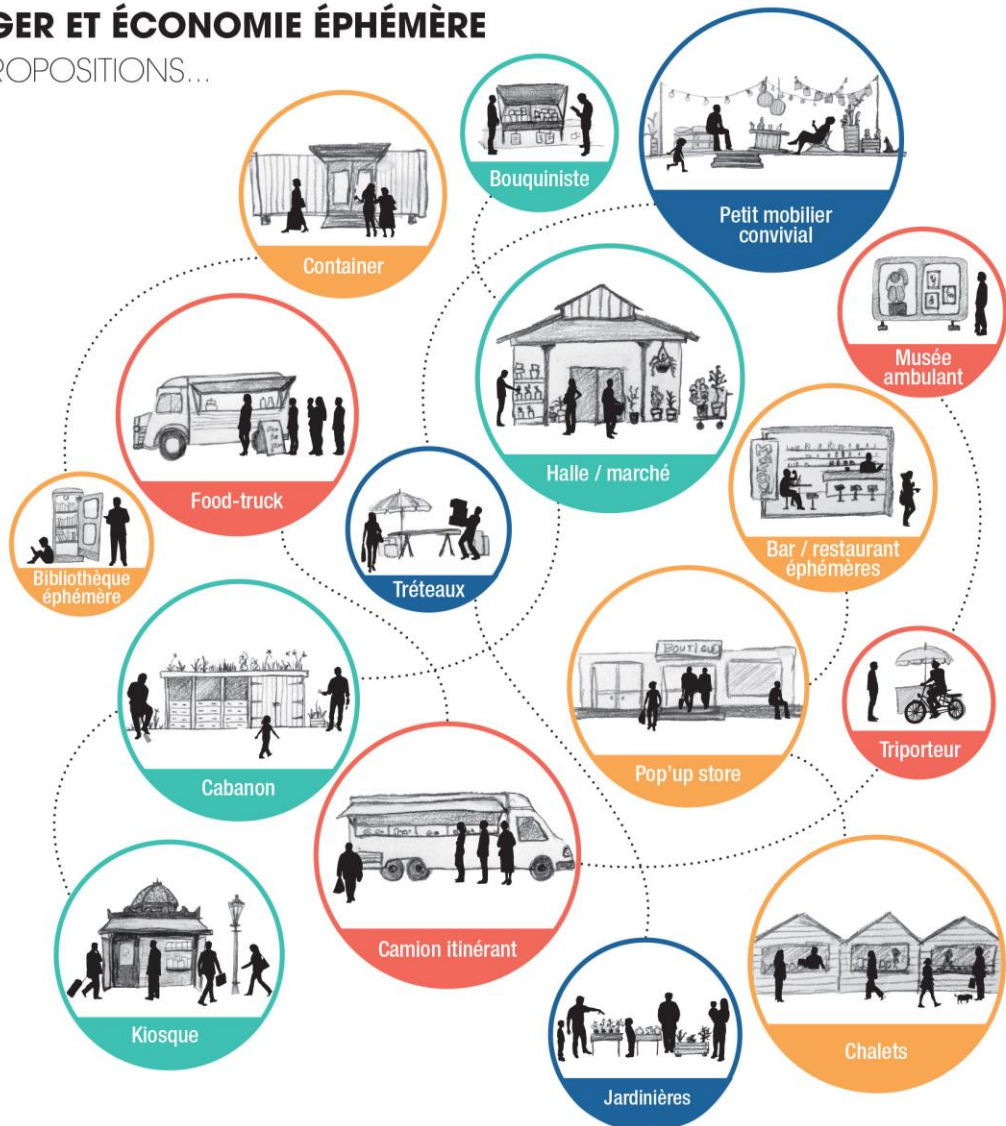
GER ET ÉCONOMIE ÉPHÉMÈRE

ROPOSITIONS...

Bouquiniste

Petit mobilier convivial

Container

Musée ambulant

Food-truck

Halle / marché

Bibliothèque éphémère

Tréteaux

Bar / restaurant éphémères

BOUTIQUE

Cabanon

Pop'up store

Triporteur

Camion itinérant

Kiosque

Chalets

Jardinières